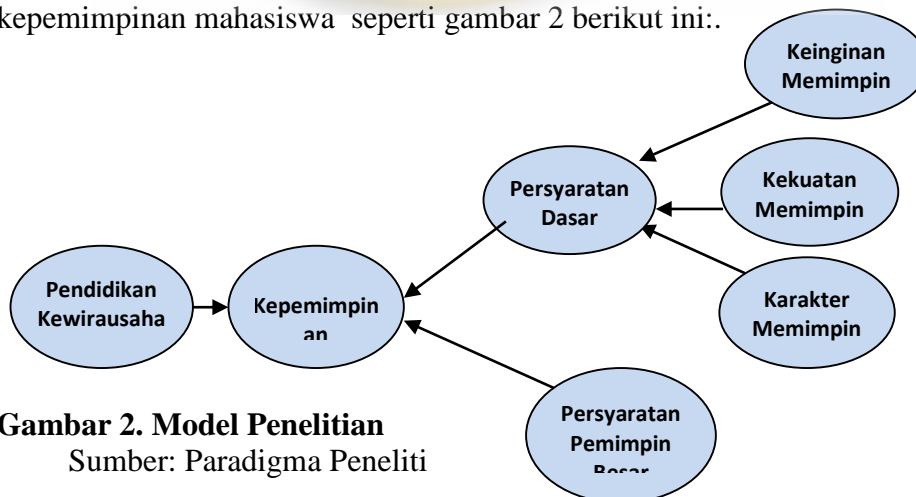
kepemimpinan mahasiswa seperti gambar 2 berikut ini:.

Keinginan Memimpin

Persyaratan Dasar

Kekuatan Memimpin

Pendidikan Kewirausaha

Kepemimpin an

Karakter Memimpin

Gambar 2. Model Penelitian

Sumber: Paradigma Peneliti

Persyaratan Pemimpin Besar